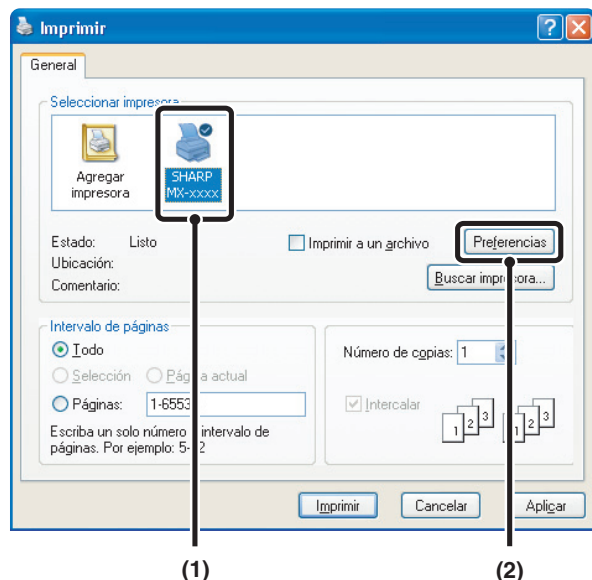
Imprimir

General

Seleccionar impresora

Agregar impresora

SHARP MX-xxxx

Estado: Listo

Ubicación:

Comentario:

Imprimir a un archivo

Preferencias

Buscar impr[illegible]ora...

Intervalo de páginas

Todo

Selección

Pág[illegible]a actual

Páginas: 1-6553

Escriba un solo número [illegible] intervalo de páginas. Por ejemplo: 5-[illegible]2

Número de copias: 1

Intercalar

1 2 3 1 2 3

Imprimir

Cancelar

Aplicar

(1)

(2)